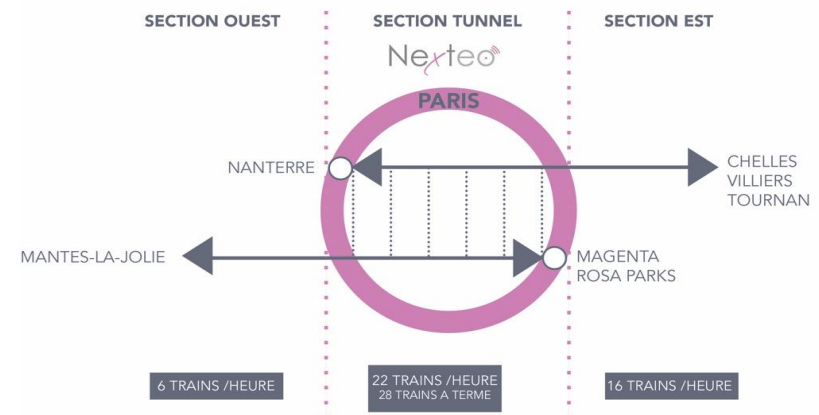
SECTION OUEST

SECTION TUNNEL

SECTION EST

Nexteo

PARIS

NANTERRE

CHELLES
VILLIERS
TOURNAN

MANTES-LA-JOLIE

MAGENTA
ROSA PARKS

6 TRAINS /HEURE

22 TRAINS /HEURE
28 TRAINS A TERME

16 TRAINS /HEURE